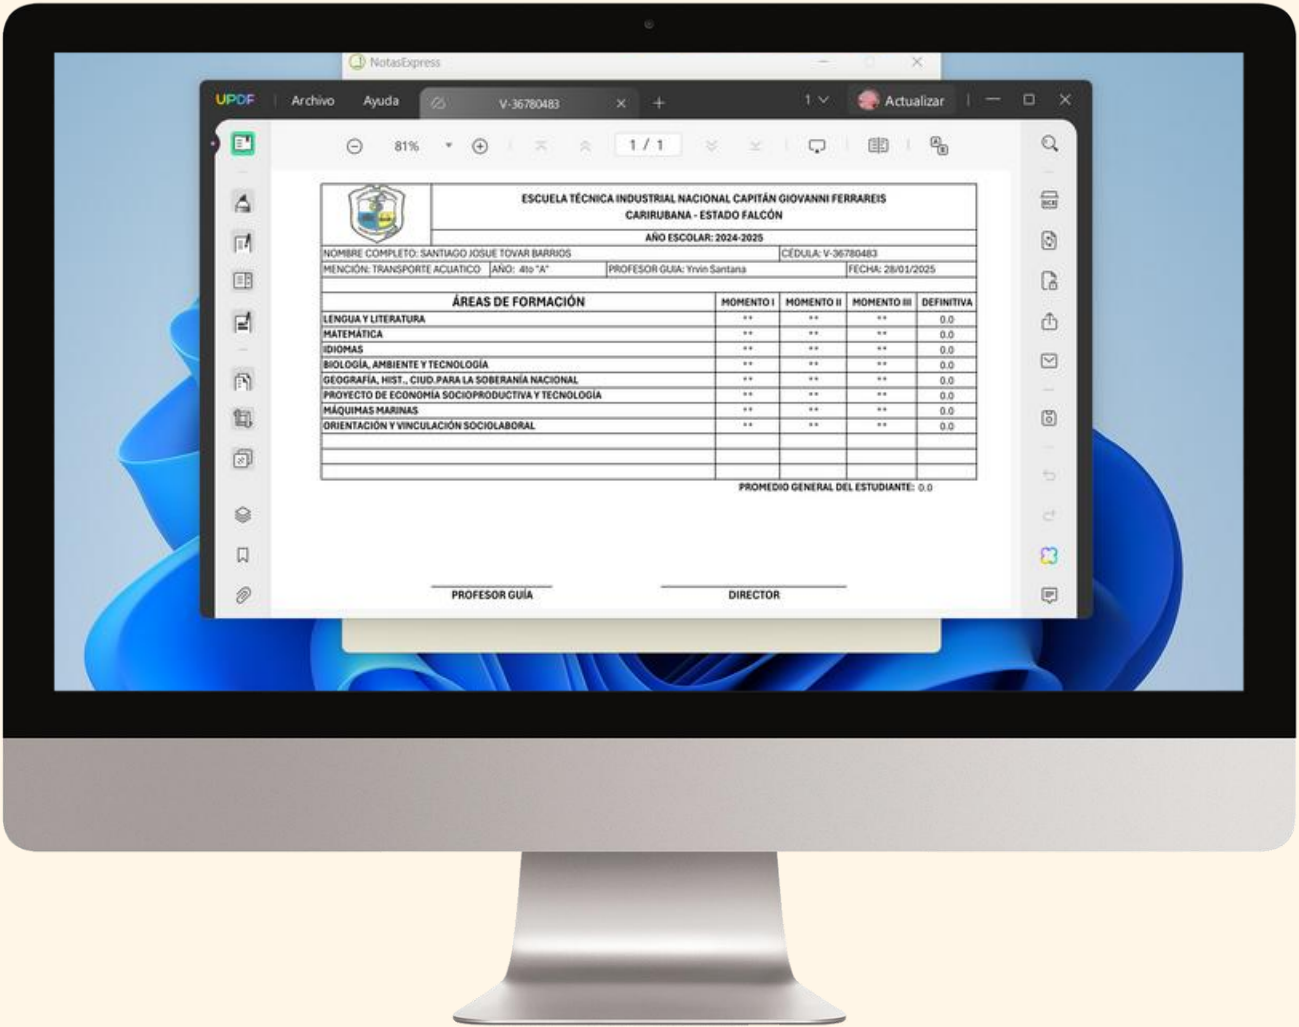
NotasExpress

UPDF Archivo Ayuda V-36780483 1 Actualizar

81% 1 / 1

ESCUELA TÉCNICA INDUSTRIAL NACIONAL CAPITÁN GIOVANNI FERRAREIS
CARIRUBANA - ESTADO FALCÓN

AÑO ESCOLAR: 2024-2025

NOMBRE COMPLETO: SANTIAGO JOSUE TOVAR BARRIOS | CÉDULA: V-36780483
MENCIÓN: TRANSPORTE ACUATICO | AÑO: 4to "A" | PROFESOR GUIA: Yrvin Santana | FECHA: 28/01/2025

| ÁREAS DE FORMACIÓN | MOMENTO I | MOMENTO II | MOMENTO III | DEFINITIVA |
|---|---|---|---|---|
| LENGUA Y LITERATURA | ** | ** | ** | 0.0 |
| MATEMÁTICA | ** | ** | ** | 0.0 |
| IDIOMAS | ** | ** | ** | 0.0 |
| BIOLOGÍA, AMBIENTE Y TECNOLOGÍA | ** | ** | ** | 0.0 |
| GEOGRAFÍA, HIST., CIUD.PARA LA SOBERANÍA NACIONAL | ** | ** | ** | 0.0 |
| PROYECTO DE ECONOMÍA SOCIOPRODUCTIVA Y TECNOLOGÍA | ** | ** | ** | 0.0 |
| MÁQUIMAS MARINAS | ** | ** | ** | 0.0 |
| ORIENTACIÓN Y VINCULACIÓN SOCIOLABORAL | ** | ** | ** | 0.0 |

PROMEDIO GENERAL DEL ESTUDIANTE: 0.0

PROFESOR GUÍA

DIRECTOR